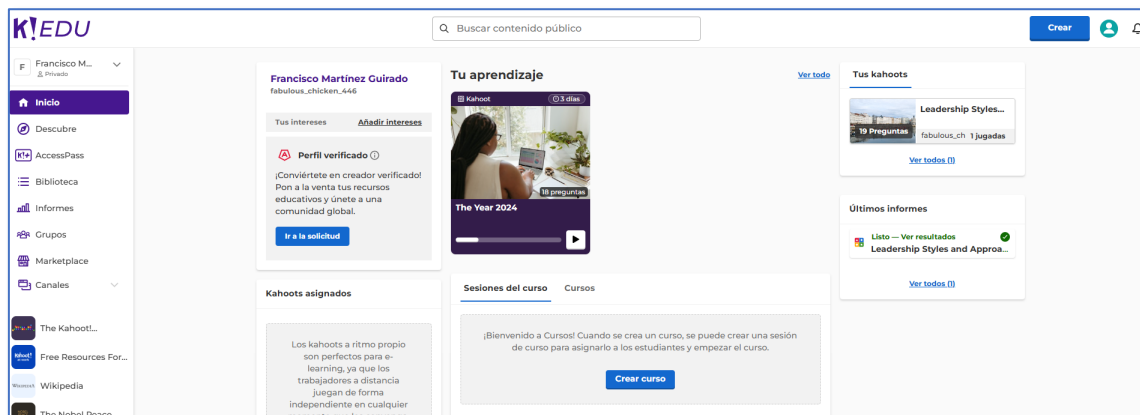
K!EDU

Buscar contenido público

Crear

F Francisco M... Privado

Inicio
Descubre
AccessPass
Biblioteca
Informes
Grupos
Marketplace
Canales

The Kahoot!...
Free Resources For...
Wikipedia
The Nobel Peace

Francisco Martínez Guirado
fabulous_chicken_446

Tus intereses
Añadir intereses

Perfil verificado

¡Conviértete en creador verificado! Pon a la venta tus recursos educativos y únete a una comunidad global.

Ir a la solicitud

Kahoots asignados

Los kahoots a ritmo propio son perfectos para e-learning, ya que los trabajadores a distancia juegan de forma independiente en cualquier

Tu aprendizaje
Ver todo

Kahoot
3 días
18 preguntas
The Year 2024

Sesiones del curso
Cursos

¡Bienvenido a Cursos! Cuando se crea un curso, se puede crear una sesión de curso para asignarlo a los estudiantes y empezar el curso.

Crear curso

Tus kahoots

Leadership Styles...
19 Preguntas
fabulous_ch
1 jugadas

Ver todos (1)

Últimos informes

Listo — Ver resultados
Leadership Styles and Approa...

Ver todos (1)